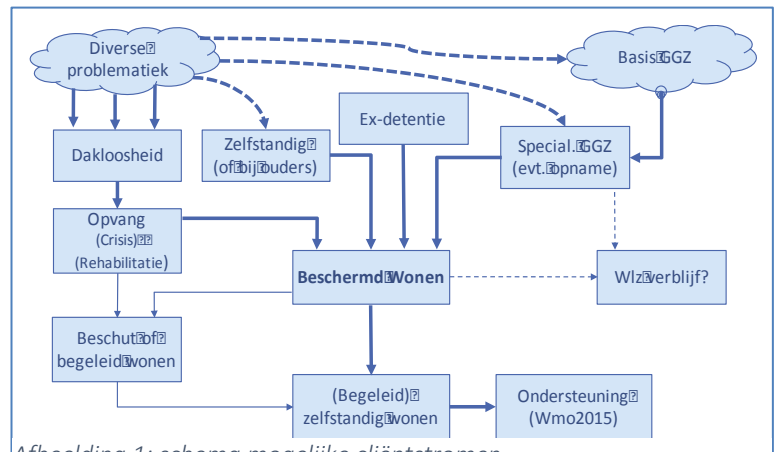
Diverse problematiek

Basis GGZ

Daklloosheid

Zelfstandig (of bij ouders)

Ex-detentie

Special. GGZ (evt. opname)

Opvang (Crisis) (Rehabilitatie)

Beschermd Wonen

Wlz verblijf?

Beschut of begeleid wonen

(Begeleid) zelfstandig wonen

Ondersteuning (Wmo2015)

Afbeelding 1: schema mogelijke cliëntstromen